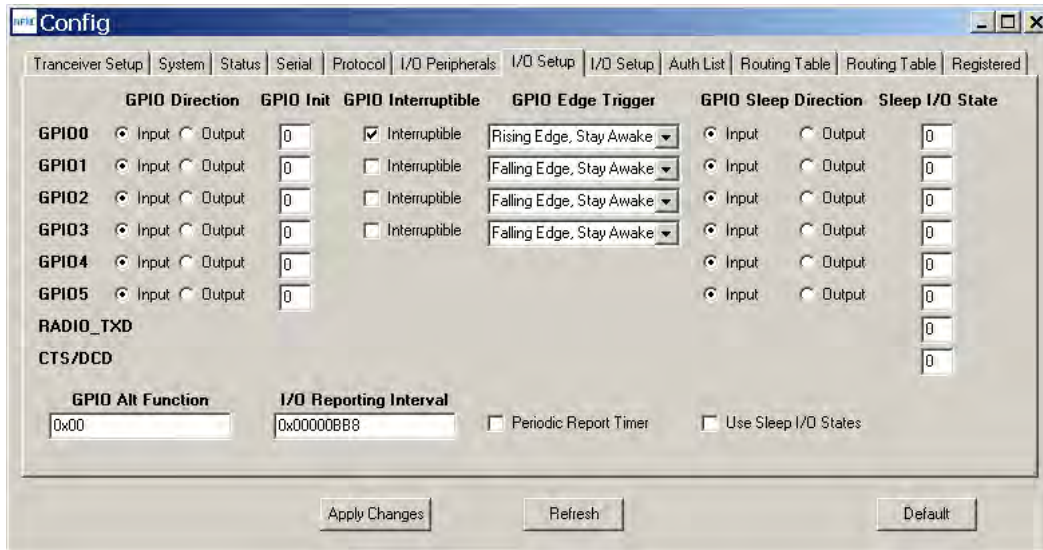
Config

Tranceiver Setup | System | Status | Serial | Protocol | I/O Peripherals | I/O Setup | I/O Setup | Auth List | Routing Table | Routing Table | Registered

| | GPIO Direction | GPIO Init | GPIO Interruptible | GPIO Edge Trigger | GPIO Sleep Direction | Sleep I/O State |
|---|---|---|---|---|---|---|
| GPIO0 | Input Output | 0 | Interruptible | Rising Edge, Stay Awake | Input Output | 0 |
| GPIO1 | Input Output | 0 | Interruptible | Falling Edge, Stay Awake | Input Output | 0 |
| GPIO2 | Input Output | 0 | Interruptible | Falling Edge, Stay Awake | Input Output | 0 |
| GPIO3 | Input Output | 0 | Interruptible | Falling Edge, Stay Awake | Input Output | 0 |
| GPIO4 | Input Output | 0 | | | Input Output | 0 |
| GPIO5 | Input Output | 0 | | | Input Output | 0 |
| RADIO_TXD | | | | | | 0 |
| CTS/DCD | | | | | | 0 |

GPIO Alt Function
0x00

I/O Reporting Interval
0x00000BB8

Periodic Report Timer

Use Sleep I/O States

Apply Changes

Refresh

Default